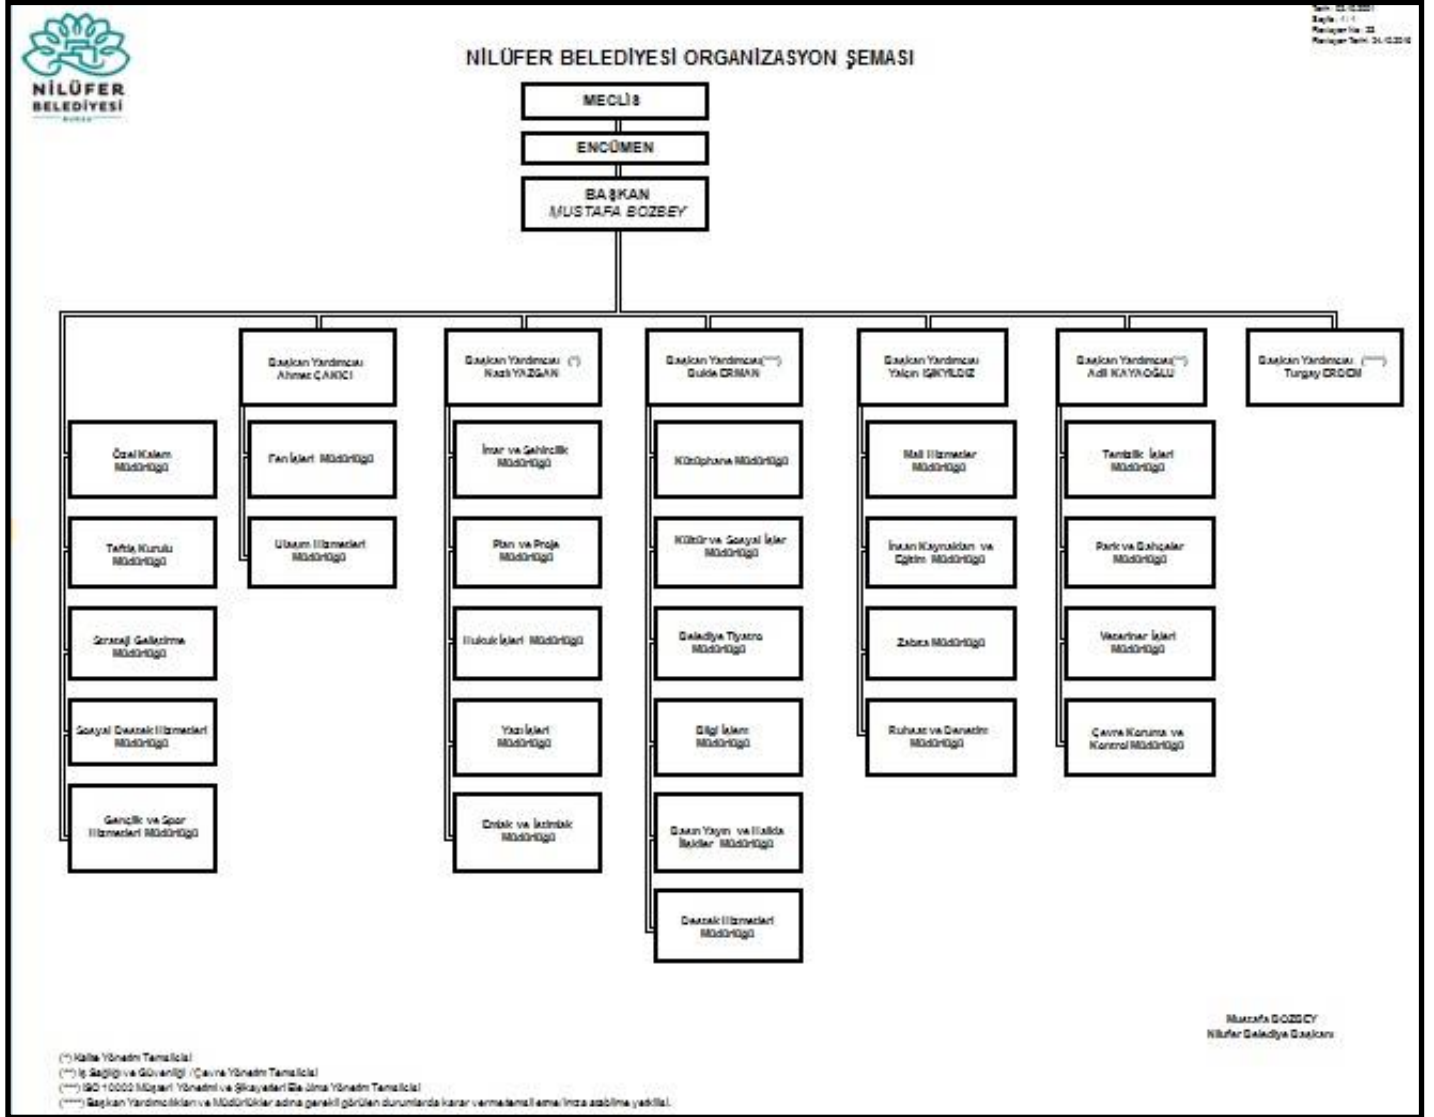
NİLÜFER BELEDİYESİ

Tarih: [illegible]
Sayfa: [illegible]
Revizyon No: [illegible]
Revizyon Tarihi: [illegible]

NİLÜFER BELEDİYESİ ORGANİZASYON ŞEMASI

MECLİS

ENCÜMEN

BAŞKAN
MUSTAFA BOZBEY

Özel Kalem Müdürlüğü

Teftiş Kurulu Müdürlüğü

Stratejik Geliştirme Müdürlüğü

Sosyal Destek Hizmetleri Müdürlüğü

Gençlik ve Spor Hizmetleri Müdürlüğü

Başkan Yardımcısı
Ahmet ÇAKICI

Fen İşleri Müdürlüğü

Ulaşım Hizmetleri Müdürlüğü

Başkan Yardımcısı (*)
Nazi YAZGAN

İmar ve Şehircilik Müdürlüğü

Plan ve Proje Müdürlüğü

Hukuk İşleri Müdürlüğü

Yazı İşleri Müdürlüğü

Emlak ve İstimlak Müdürlüğü

Başkan Yardımcısı(***)
Gülde ERMAN

Kütüphane Müdürlüğü

Kültür ve Sosyal İşler Müdürlüğü

Belediye Tiyatro Müdürlüğü

Bilgi İşlem Müdürlüğü

Basın Yayın ve Halkla İlişkiler Müdürlüğü

Destek Hizmetleri Müdürlüğü

Başkan Yardımcısı
Yalçın IŞIKYILDIZ

Mali Hizmetler Müdürlüğü

İnsan Kaynakları ve Eğitim Müdürlüğü

Zabıta Müdürlüğü

Ruhsat ve Denetim Müdürlüğü

Başkan Yardımcısı(**)
Adil KAYAOĞLU

Temizlik İşleri Müdürlüğü

Park ve Bahçeler Müdürlüğü

Veteriner İşleri Müdürlüğü

Çevre Koruma ve Kontrol Müdürlüğü

Başkan Yardımcısı (****)
Turgay ERDEM

Mustafa BOZBEY
Nilüfer Belediye Başkanı

(*) Kalite Yönetim Temsilcisi
(**) İş Sağlığı ve Güvenliği / Çevre Yönetim Temsilcisi
(***) ISO 10002 Müşteri Yönetimi ve Şikayetleri Ele Alma Yönetim Temsilcisi
(****) Başkan Yardımcılıkları ve Müdürlükler adına gerekli görülen durumlarda karar vermede ve imza atabilme yetkilisi.